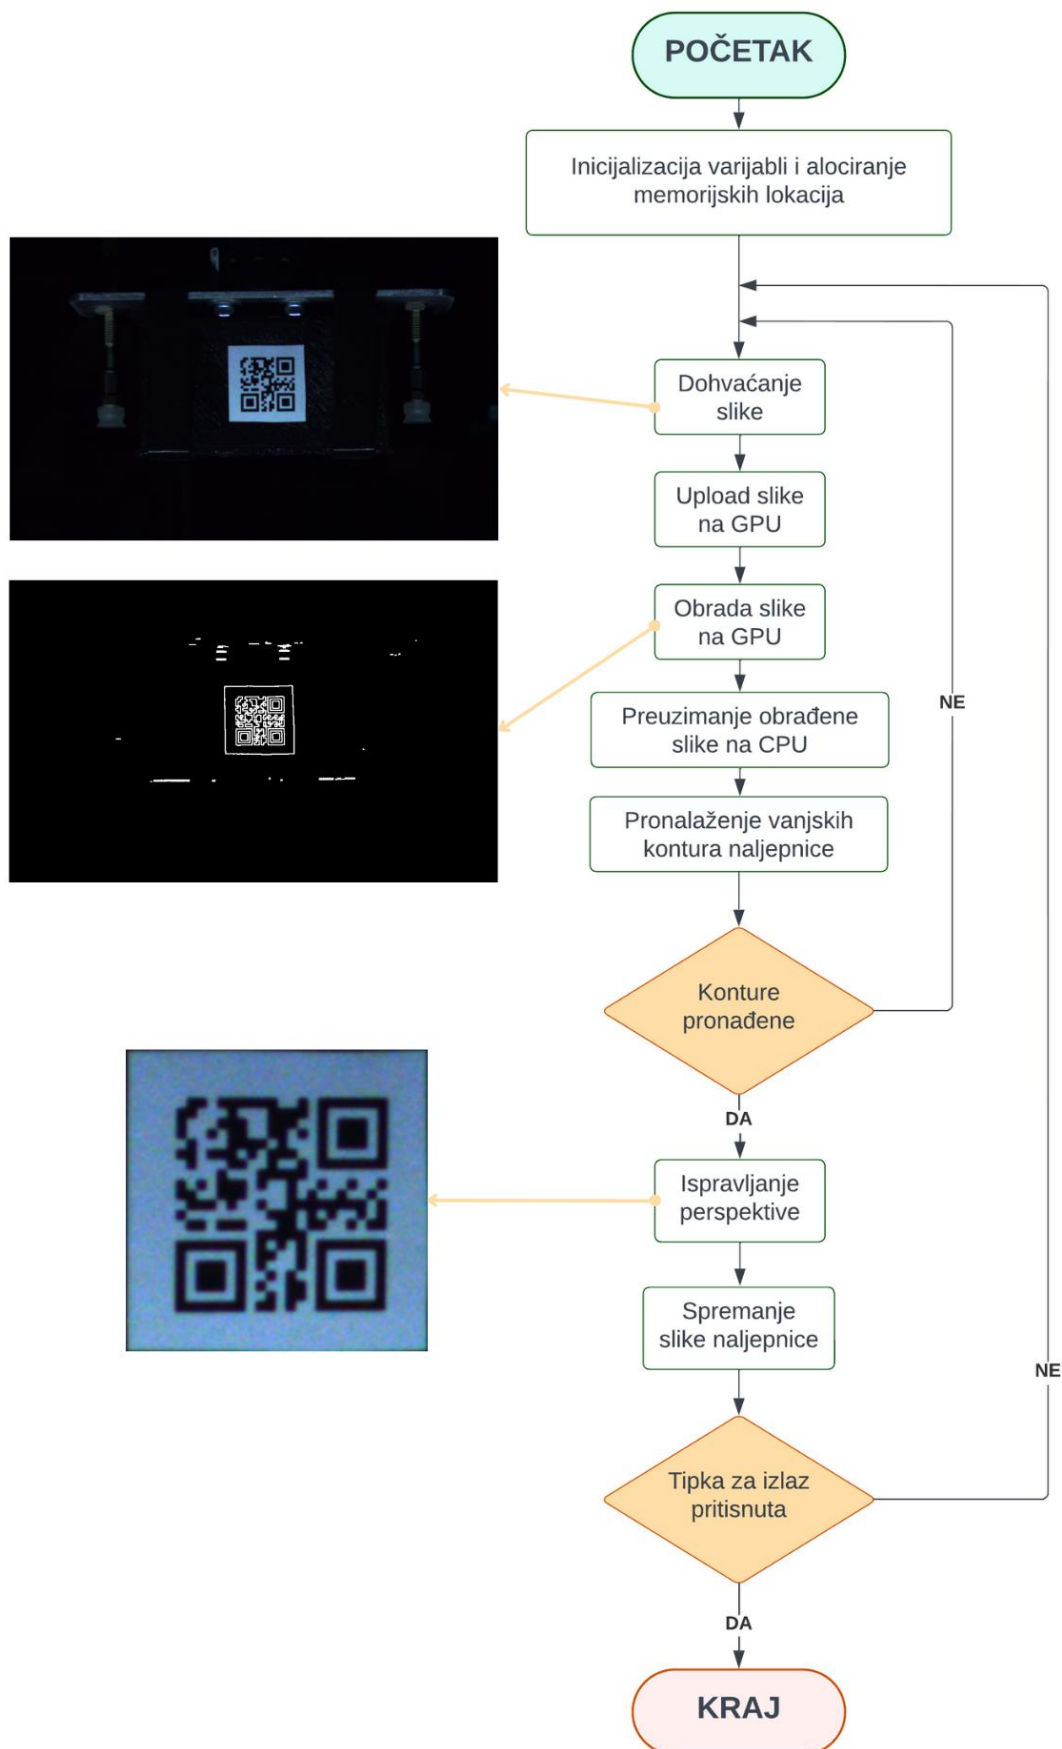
POČETAK

Inicijalizacija varijabli i alociranje memorijskih lokacija

Dohvaćanje slike

Upload slike na GPU

Obrada slike na GPU

Preuzimanje obrađene slike na CPU

Pronalaženje vanjskih kontura naljepnice

Konture pronađene

NE

DA

Ispravljanje perspektive

Spremanje slike naljepnice

Tipka za izlaz pritisnuta

NE

DA

KRAJ